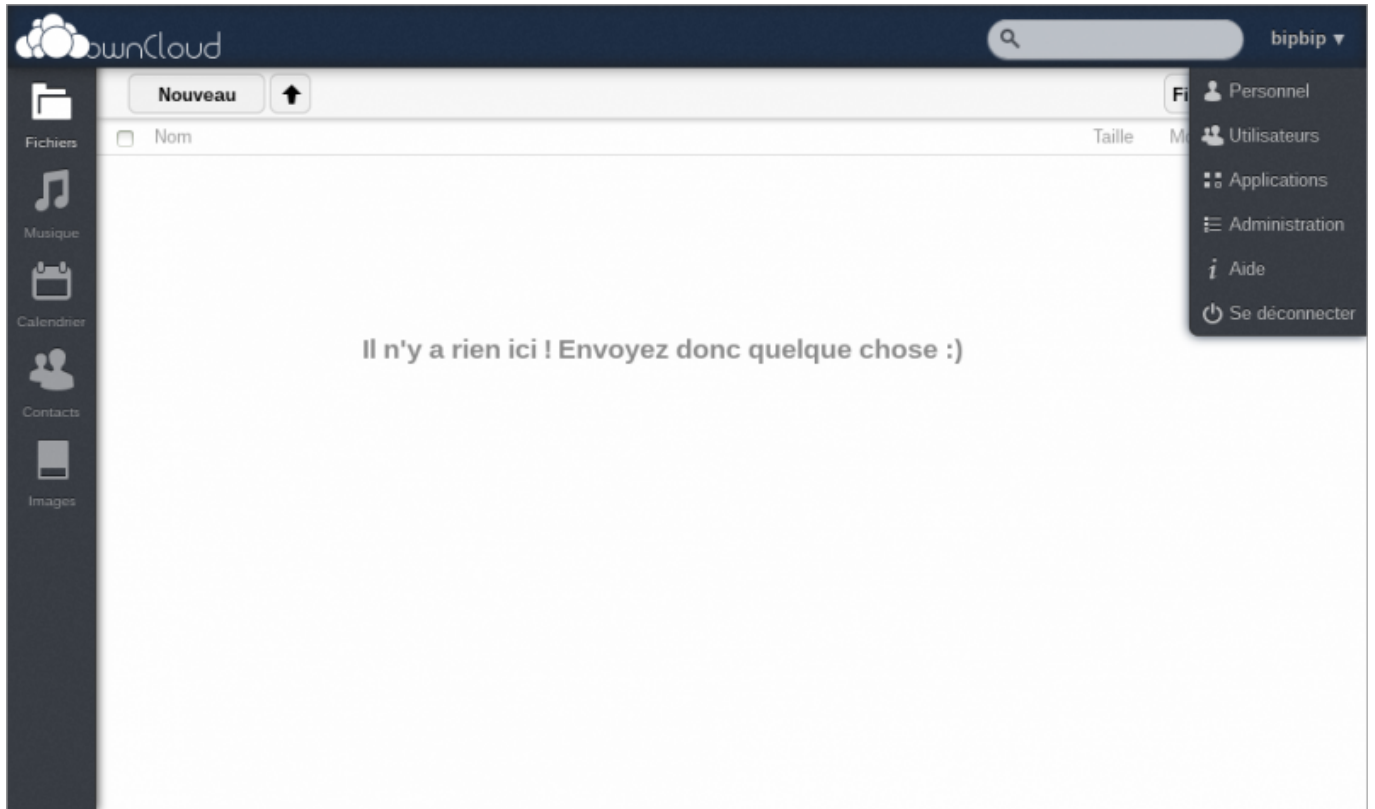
ownCloud

bipbip ▾

Fichiers

Musique

Calendrier

Contacts

Images

Nouveau

Fi

Nom

Taille

M

Personnel

Utilisateurs

Applications

Administration

Aide

Se déconnecter

Il n'y a rien ici ! Envoyez donc quelque chose :)